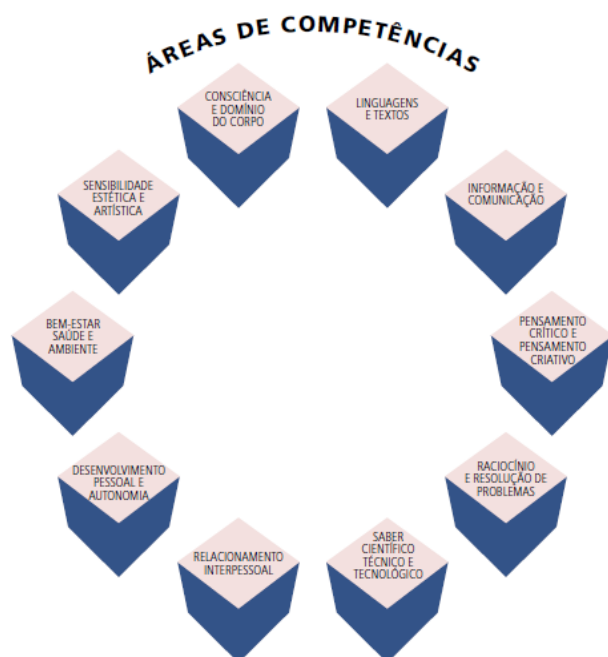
ÁREAS DE COMPETÊNCIAS

CONSCIÊNCIA E DOMÍNIO DO CORPO

LINGUAGENS E TEXTOS

INFORMAÇÃO E COMUNICAÇÃO

PENSAMENTO CRÍTICO E PENSAMENTO CRIATIVO

RACIOCÍNIO E RESOLUÇÃO DE PROBLEMAS

SABER CIENTÍFICO TÉCNICO E TECNOLÓGICO

RELACIONAMENTO INTERPESSOAL

DESENVOLVIMENTO PESSOAL E AUTONOMIA

BEM-ESTAR SAÚDE E AMBIENTE

SENSIBILIDADE ESTÉTICA E ARTÍSTICA